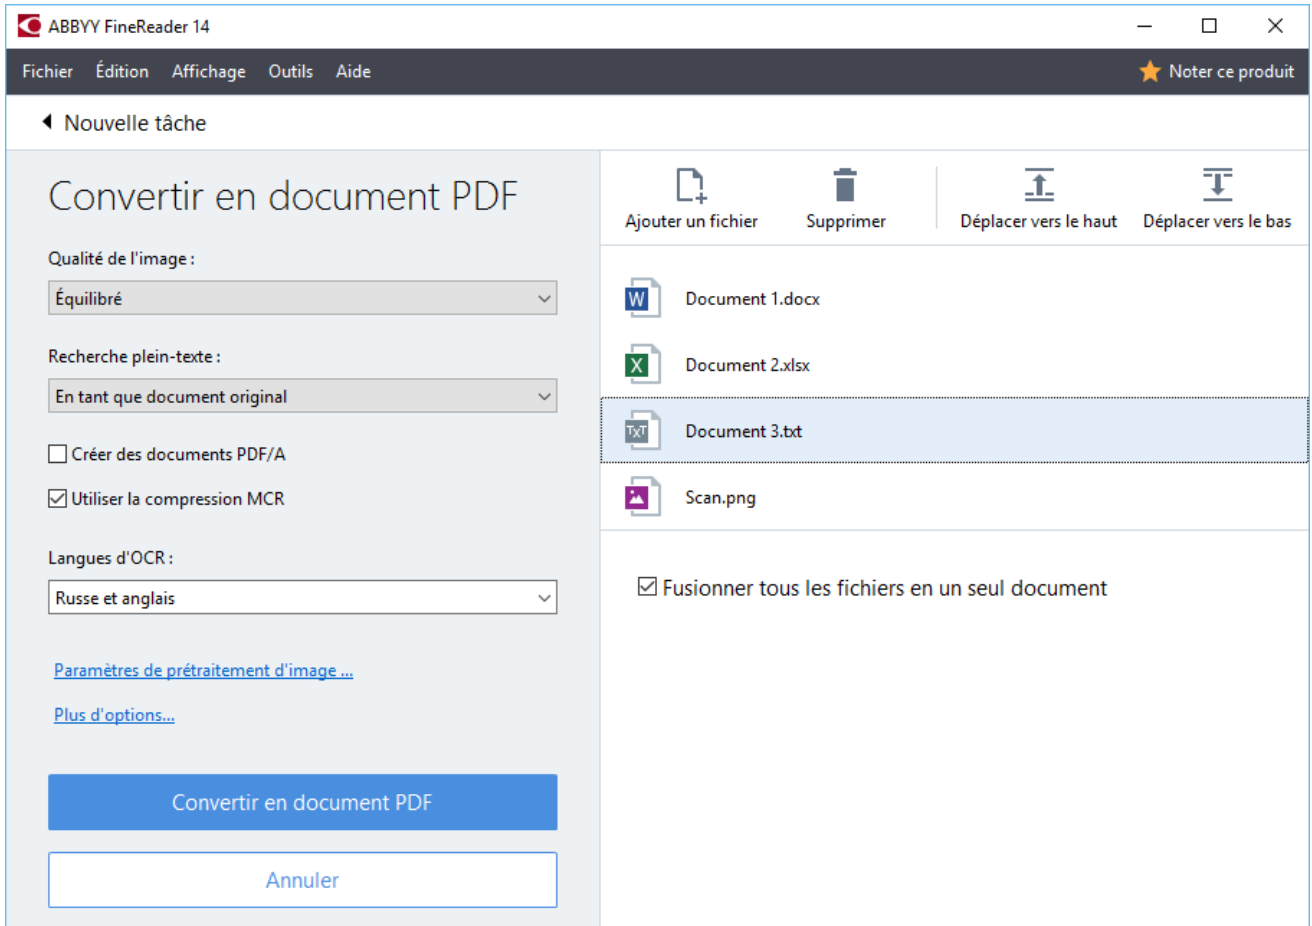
ABBYY FineReader 14

Fichier Édition Affichage Outils Aide

Noter ce produit

Nouvelle tâche

Convertir en document PDF

Qualité de l'image :

Équilibré

Recherche plein-texte :

En tant que document original

Créer des documents PDF/A

Utiliser la compression MCR

Langues d'OCR :

Russe et anglais

Paramètres de prétraitement d'image ...

Plus d'options...

Convertir en document PDF

Annuler

Ajouter un fichier

Supprimer

Déplacer vers le haut

Déplacer vers le bas

W Document 1.docx

X Document 2.xlsx

TXT Document 3.txt

Scan.png

Fusionner tous les fichiers en un seul document